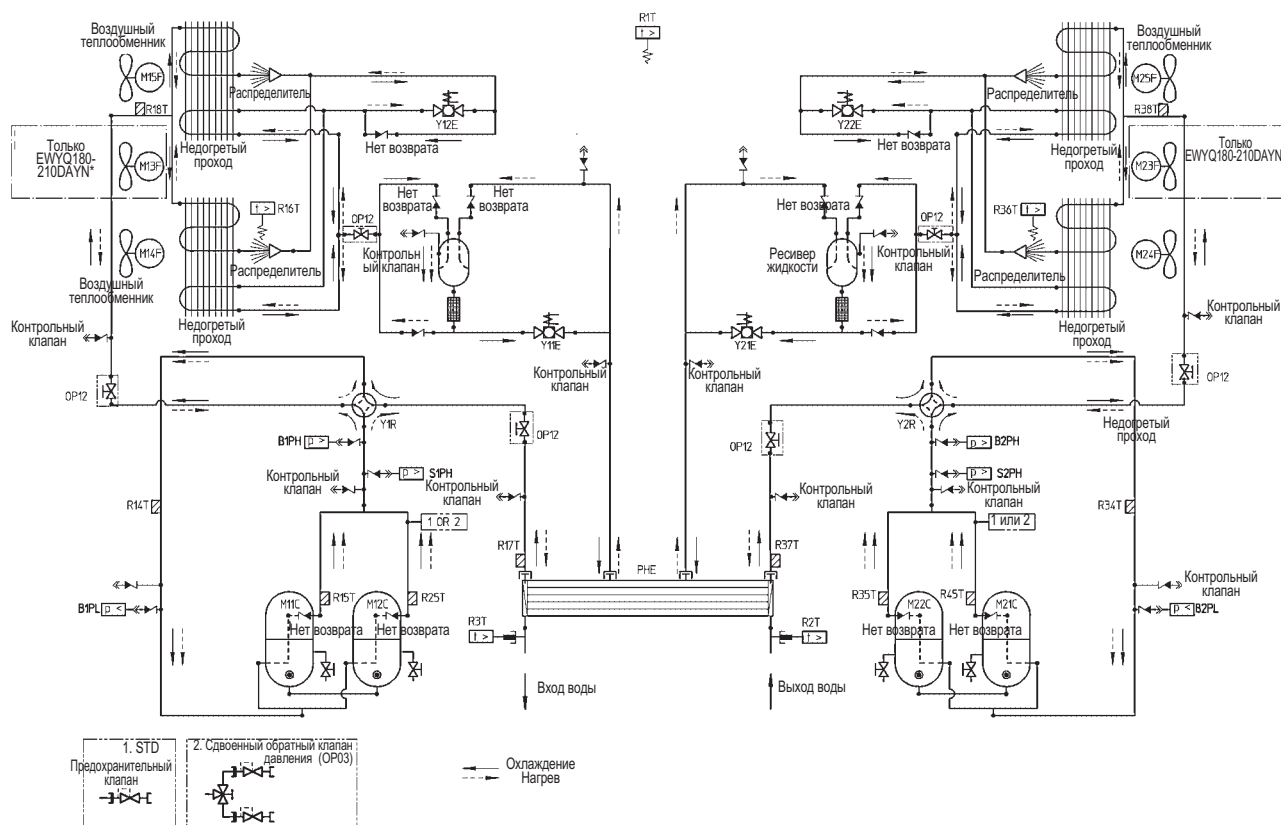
R1T
t >

Воздушный теплообменник
M15F
Распределитель
R18T
Y12E
Нет возврата
Только EWYQ180-210DAYN*
M13F
Недогретый проход
t > R16T
OP12
M14F
Распределитель
Воздушный теплообменник
Недогретый проход
Контрольный клапан
OP12

Нет возврата
Нет возврата
Контрольный клапан
Y11E
Контрольный клапан
Y1R
B1PH p >
Контрольный клапан
p > S1PH
Контрольный клапан
OP12
R14T
1 OR 2
R17T
R15T
R25T
B1PL p <
M11C
M12C
Нет возврата
Нет возврата
R3T
t >
PHE
Вход воды

Воздушный теплообменник
M25F
Распределитель
R38T
Y22E
Нет возврата
Только EWYQ180-210DAYN
Недогретый проход
M23F
Нет возврата
R36T t >
OP12
Ресивер жидкости
Контрольный клапан
Распределитель
M24F
Контрольный клапан
Y21E
Недогретый проход
Контрольный клапан
OP12
Y2R
Недогретый проход
p > B2PH
OP12
p > S2PH
Контрольный клапан
Контрольный клапан
R34T
1 или 2
R37T
Контрольный клапан
R35T
R45T
M22C
M21C
p < B2PL
Нет возврата
Нет возврата
R2T
t >
Выход воды

1. STD
Предохранительный клапан
2. Сдвоенный обратный клапан давления (OP03)

Охлаждение
Нагрев